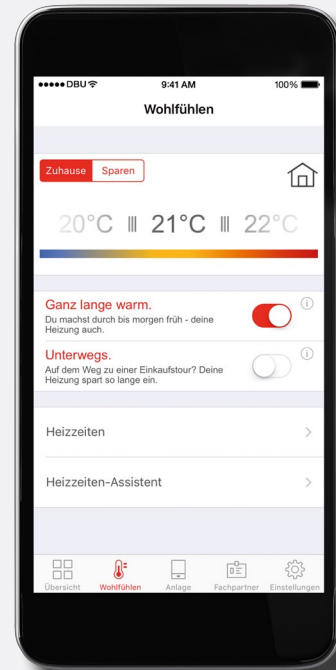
●●●●● DBU
9:41 AM
100%

Wohlfühlen

Zuhause Sparen

20°C ||| 21°C ||| 22°C

Ganz lange warm.
Du machst durch bis morgen früh - deine Heizung auch.

Unterwegs.
Auf dem Weg zu einer Einkaufstour? Deine Heizung spart so lange ein.

Heizzeiten

Heizzeiten-Assistent

Übersicht Wohlfühlen Anlage Fachpartner Einstellungen